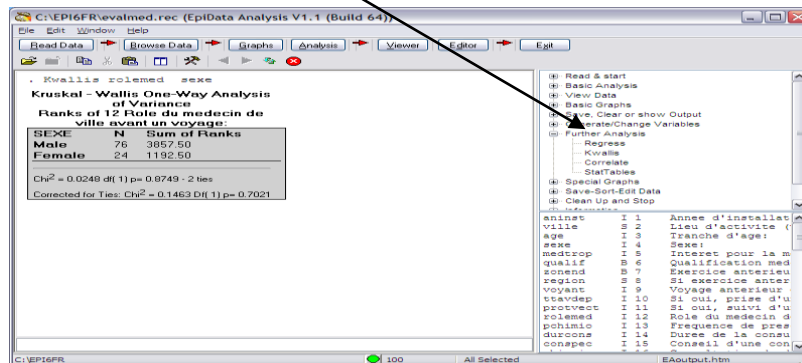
C:\EPI6FR\evalmed.rec (EpiData Analysis V1.1 (Build 64))

File Edit Window Help

Read Data | Browse Data | Graphs | Analysis | Viewer | Editor | Exit

. Kwallis rolemed sexe

Kruskal - Wallis One-Way Analysis of Variance
Ranks of 12 Role du medecin de ville avant un voyage:

| SEXE | N | Sum of Ranks |
|---|---|---|
| Male | 76 | 3857.50 |
| Female | 24 | 1192.50 |

Chi$^2$ = 0.0248 df( 1) p= 0.8749 - 2 ties

Corrected for Ties: Chi$^2$ = 0.1463 Df( 1) p= 0.7021

Read & start
Basic Analysis
View Data
Basic Graphs
Save, Clear or show Output
Generate/Change Variables
Further Analysis
Regress
Kwallis
Correlate
StatTables
Special Graphs
Save-Sort-Edit Data
Clean Up and Stop

aninst I 1 Annee d'installat
ville S 2 Lieu d'activite (
age I 3 Tranche d'age:
sexe I 4 Sexe:
medtrop I 5 Interet pour la m
qualif B 6 Qualification med
zonend B 7 Exercice anterieu
region S 8 Si exercice anter
voyant I 9 Voyage anterieur
ttavdep I 10 Si oui, prise d'u
protvect I 11 Si oui, suivi d'u
rolemed I 12 Role du medecin d
pchimio I 13 Frequence de pres
durcons I 14 Duree de la consu
conspec I 15 Conseil d'une con

C:\EPI6FR | 100 | All Selected | EAoutput.htm